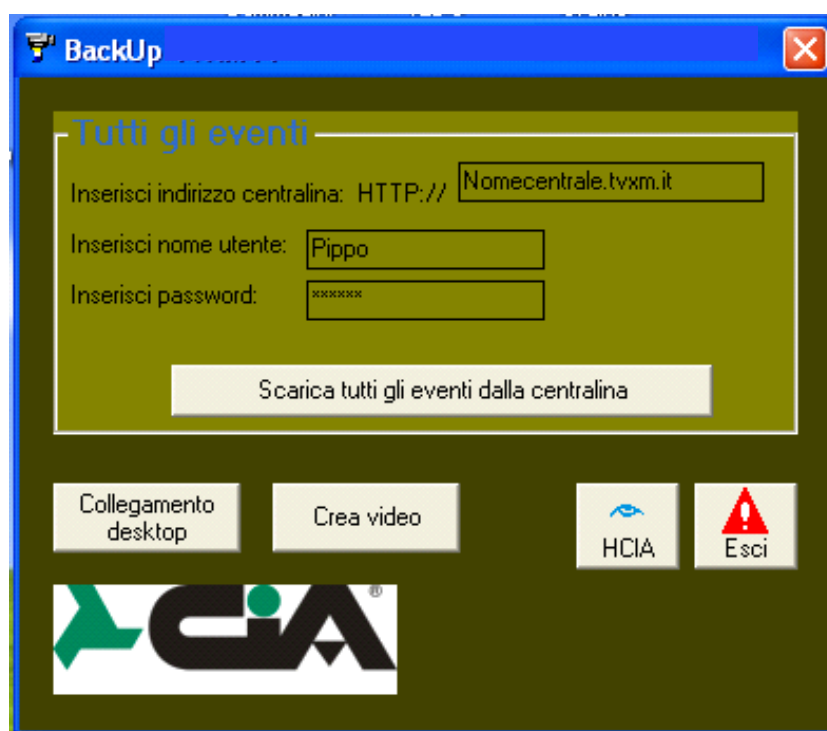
BackUp

Tutti gli eventi

Inserisci indirizzo centralina: HTTP:// Nomecentrale.tvxm.it

Inserisci nome utente: Pippo

Inserisci password: ******

Scarica tutti gli eventi dalla centralina

Collegamento desktop

Crea video

HCIA

Esci

CIA ®